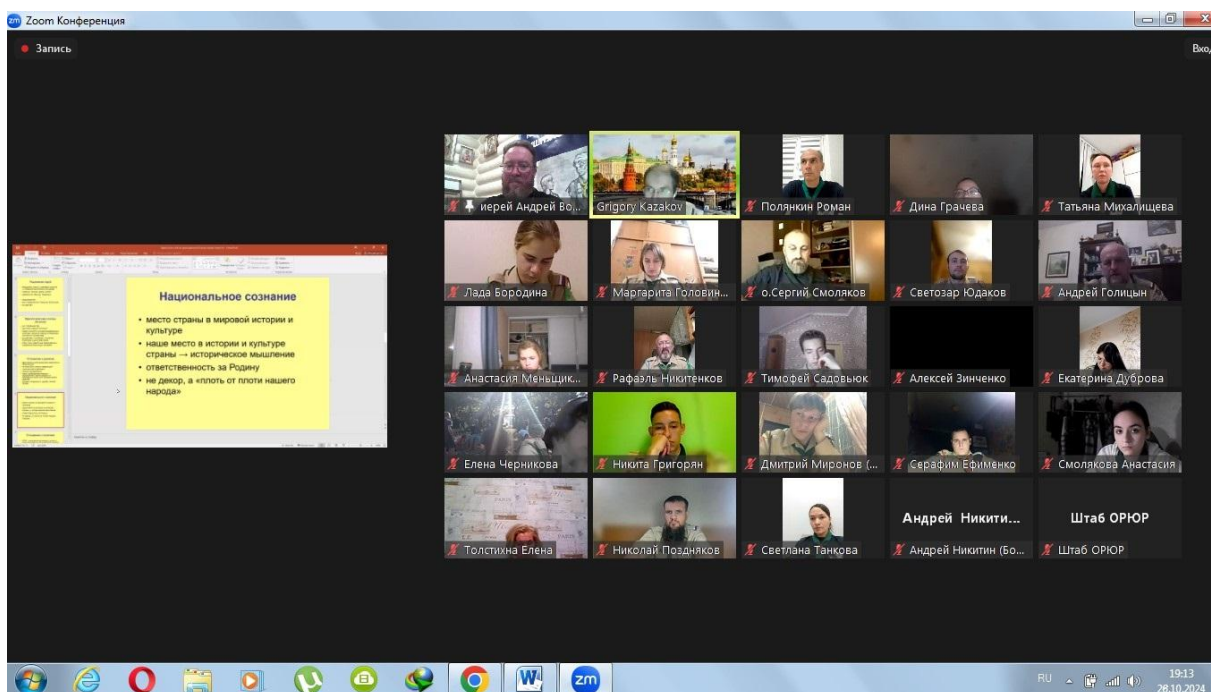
Zoom Конференция

Запись

Вход

Национальное сознание

• место страны в мировой истории и культуре
• наше место в истории и культуре страны → историческое мышление
• ответственность за Родину
• не декор, а «плоть от плоти нашего народа»

иерей Андрей Во...
Grigory Kazakov
Полянкин Роман
Дина Грачева
Татьяна Михалищева
Лада Бородина
Маргарита Головин...
о.Сергий Смоляков
Светозар Юдаков
Андрей Голицын
Анастасия Меньщик...
Рафаэль Никитенков
Тимофей Садовьюк
Алексей Зинченко
Екатерина Дуброва
Елена Черникова
Никита Григорян
Дмитрий Миронов (...
Серафим Ефименко
Смолякова Анастасия
Толстихна Елена
Николай Поздняков
Светлана Танкова
Андрей Никити...
Андрей Никитин (Бо...
Штаб ОРЮР
Штаб ОРЮР

RU
19:13
28.10.2024